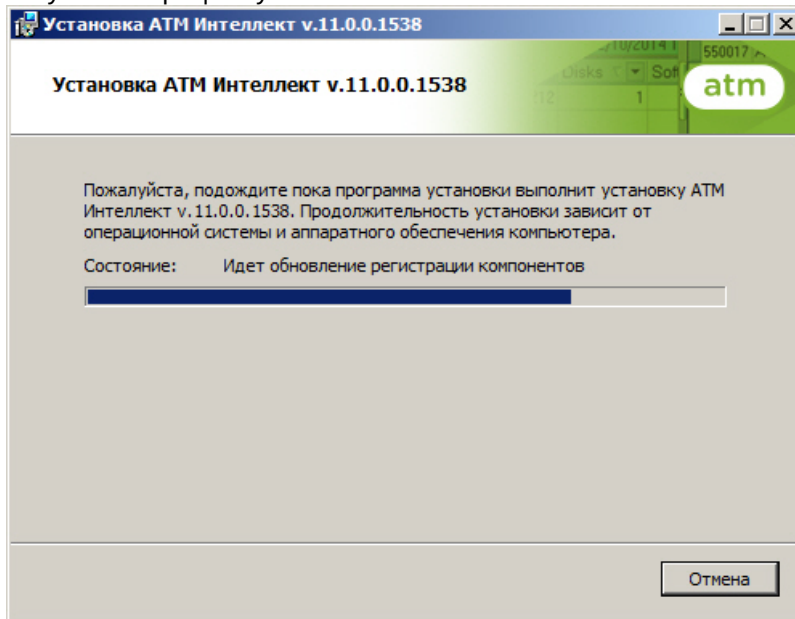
Установка ATM Интеллект v.11.0.0.1538

Установка ATM Интеллект v.11.0.0.1538

atm

Пожалуйста, подождите пока программа установки выполнит установку ATM Интеллект v.11.0.0.1538. Продолжительность установки зависит от операционной системы и аппаратного обеспечения компьютера.

Состояние: Идет обновление регистрации компонентов

Отмена